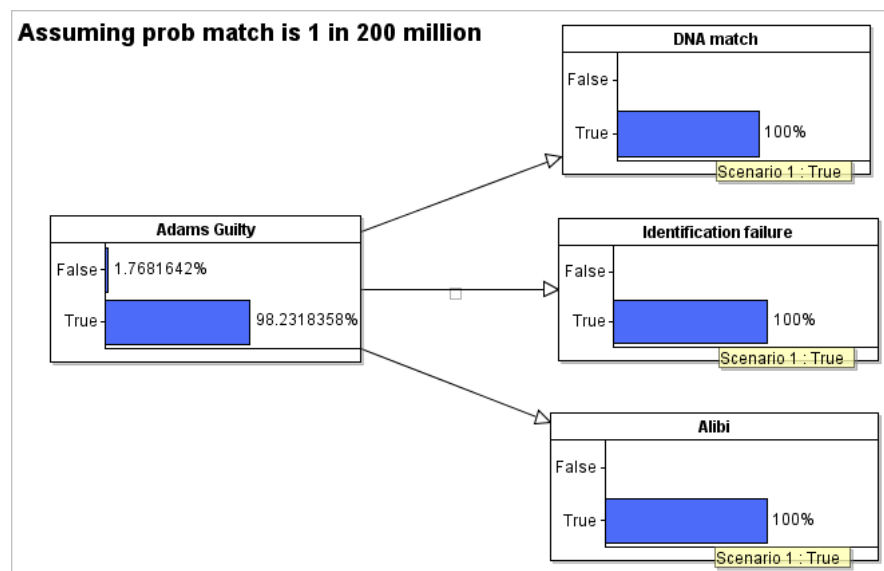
Assuming prob match is 1 in 200 million

DNA match
False
True 100%
Scenario 1 : True

Adams Guilty
False 1.7681642%
True 98.2318358%

Identification failure
False
True 100%
Scenario 1 : True

Alibi
False
True 100%
Scenario 1 : True